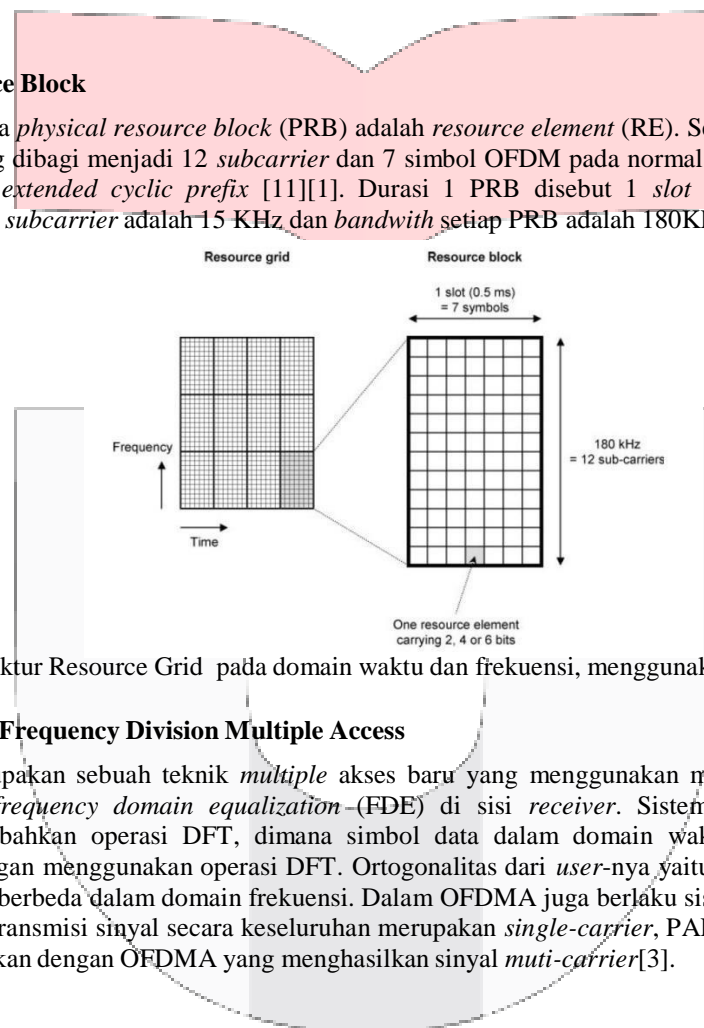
ce Block

a *physical resource block* (PRB) adalah *resource element* (RE). Se g dibagi menjadi 12 *subcarrier* dan 7 simbol OFDM pada normal *extended cyclic prefix* [11][1]. Durasi 1 PRB disebut 1 *slot* *subcarrier* adalah 15 KHz dan *bandwith* setiap PRB adalah 180K

Resource grid

Resource block

1 slot (0.5 ms) = 7 symbols

Frequency

Time

180 kHz = 12 sub-carriers

One resource element carrying 2, 4 or 6 bits

ktur Resource Grid pada domain waktu dan frekuensi, menggunak

Frequency Division Multiple Access

upakan sebuah teknik *multiple* akses baru yang menggunakan m *frequency domain equalization* (FDE) di sisi *receiver*. Sistem bahkan operasi DFT, dimana simbol data dalam domain wak gan menggunakan operasi DFT. Ortogonalitas dari *user*-nya yaitu berbeda dalam domain frekuensi. Dalam OFDMA juga berlaku sis ransmisi sinyal secara keseluruhan merupakan *single-carrier*, PAI kan dengan OFDMA yang menghasilkan sinyal *muti-carrier*[3].